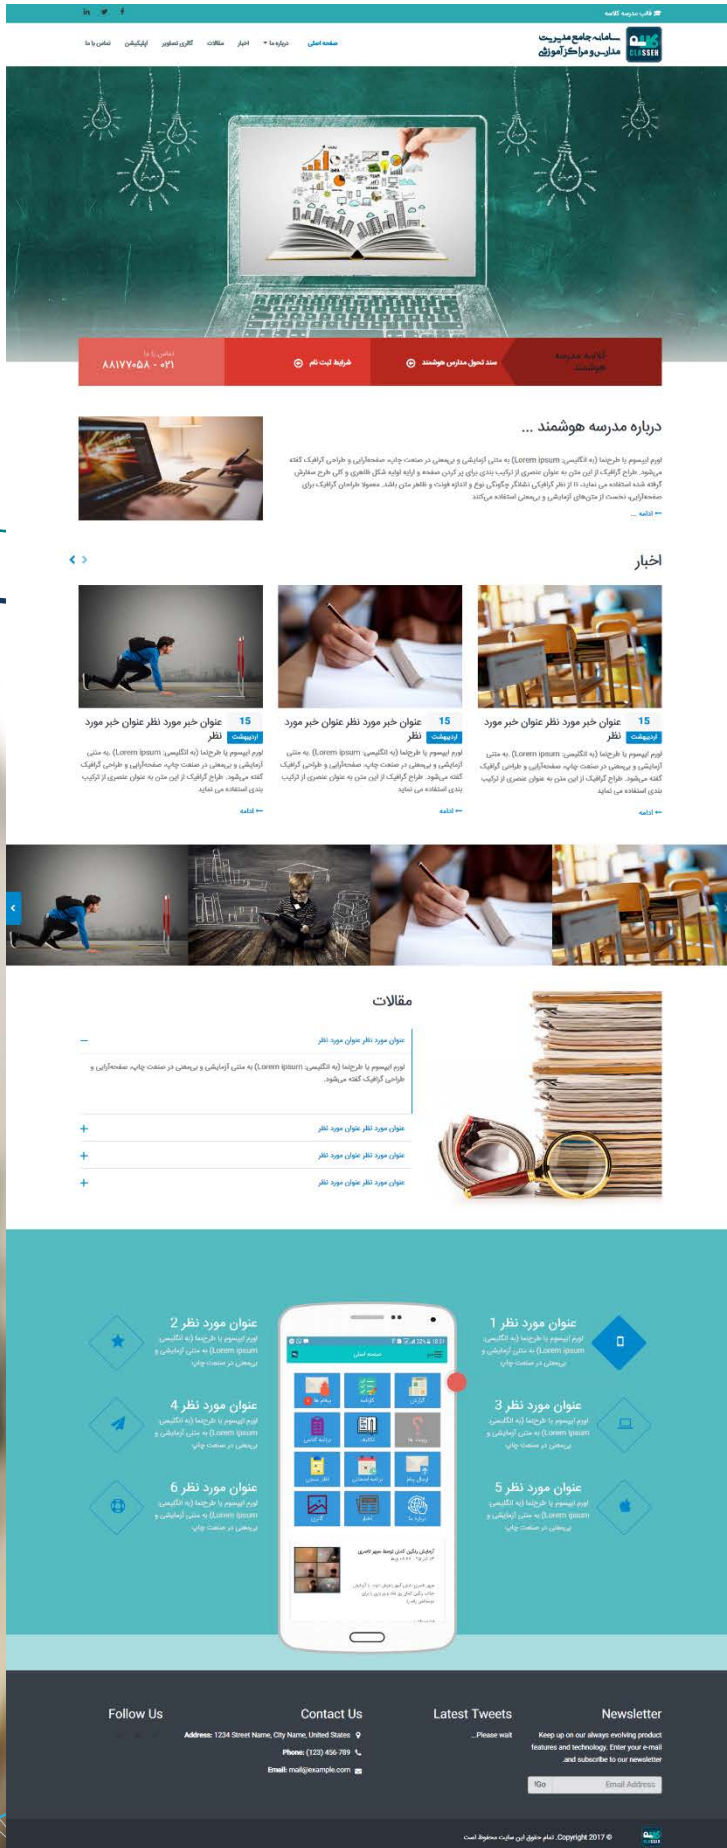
قالب مدرسه کلاسه

سامانه جامع مدیریت مدارس و مراکز آموزشی
CLASSEH

صفحه اصلی درباره ما اخبار مقالات گالری تصاویر اپلیکیشن تماس با ما

آکادمی مدرسه هوشمند
سند تحول مدارس هوشمند
شرایط ثبت نام
تماس با ما
۸۸۱۷۷۰۵۸ - ۰۲۱

درباره مدرسه هوشمند ...

لورم ایپسوم یا طرح‌نما (به انگلیسی: Lorem ipsum) به متنی آزمایشی و بی‌معنی در صنعت چاپ، صفحه‌آرایی و طراحی گرافیک گفته می‌شود. طراح گرافیک از این متن به عنوان عنصری از ترکیب بندی برای پر کردن صفحه و ارایه اولیه شکل ظاهری و کلی طرح سفارش گرفته شده استفاده می نماید، تا از نظر گرافیکی نشانگر چگونگی نوع و اندازه فونت و ظاهر متن باشد. معمولا طراحان گرافیک برای صفحه‌آرایی، نخست از متن‌های آزمایشی و بی‌معنی استفاده می‌کنند

ادامه ...

اخبار

15 اردیبهشت
عنوان خبر مورد نظر عنوان خبر مورد نظر
لورم ایپسوم یا طرح‌نما (به انگلیسی: Lorem ipsum) به متنی آزمایشی و بی‌معنی در صنعت چاپ، صفحه‌آرایی و طراحی گرافیک گفته می‌شود. طراح گرافیک از این متن به عنوان عنصری از ترکیب بندی استفاده می نماید
ادامه

15 اردیبهشت
عنوان خبر مورد نظر عنوان خبر مورد نظر
لورم ایپسوم یا طرح‌نما (به انگلیسی: Lorem ipsum) به متنی آزمایشی و بی‌معنی در صنعت چاپ، صفحه‌آرایی و طراحی گرافیک گفته می‌شود. طراح گرافیک از این متن به عنوان عنصری از ترکیب بندی استفاده می نماید
ادامه

15 اردیبهشت
عنوان خبر مورد نظر عنوان خبر مورد نظر
لورم ایپسوم یا طرح‌نما (به انگلیسی: Lorem ipsum) به متنی آزمایشی و بی‌معنی در صنعت چاپ، صفحه‌آرایی و طراحی گرافیک گفته می‌شود. طراح گرافیک از این متن به عنوان عنصری از ترکیب بندی استفاده می نماید
ادامه

مقالات

عنوان مورد نظر عنوان مورد نظر
لورم ایپسوم یا طرح‌نما (به انگلیسی: Lorem ipsum) به متنی آزمایشی و بی‌معنی در صنعت چاپ، صفحه‌آرایی و طراحی گرافیک گفته می‌شود.
عنوان مورد نظر عنوان مورد نظر
عنوان مورد نظر عنوان مورد نظر
عنوان مورد نظر عنوان مورد نظر

عنوان مورد نظر 1
لورم ایپسوم یا طرح‌نما (به انگلیسی: Lorem ipsum) به متنی آزمایشی و بی‌معنی در صنعت چاپ
عنوان مورد نظر 2
لورم ایپسوم یا طرح‌نما (به انگلیسی: Lorem ipsum) به متنی آزمایشی و بی‌معنی در صنعت چاپ
عنوان مورد نظر 3
لورم ایپسوم یا طرح‌نما (به انگلیسی: Lorem ipsum) به متنی آزمایشی و بی‌معنی در صنعت چاپ
عنوان مورد نظر 4
لورم ایپسوم یا طرح‌نما (به انگلیسی: Lorem ipsum) به متنی آزمایشی و بی‌معنی در صنعت چاپ
عنوان مورد نظر 5
لورم ایپسوم یا طرح‌نما (به انگلیسی: Lorem ipsum) به متنی آزمایشی و بی‌معنی در صنعت چاپ
عنوان مورد نظر 6
لورم ایپسوم یا طرح‌نما (به انگلیسی: Lorem ipsum) به متنی آزمایشی و بی‌معنی در صنعت چاپ

صفحه اصلی
گزارش کارنامه پیام ها تکالیف برنامه کلاسی ارسال پیام برنامه امتحانات نظر سنجی درباره ما اخبار گالری
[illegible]

Newsletter
Keep up on our always evolving product features and technology. Enter your e-mail and subscribe to our newsletter.
Email Address Go

Latest Tweets
Please wait...

Contact Us
Address: 1234 Street Name, City Name, United States
Phone: (123) 456-789
Email: mail@example.com

Follow Us

Copyright 2017 © تمام حقوق این سایت محفوظ است